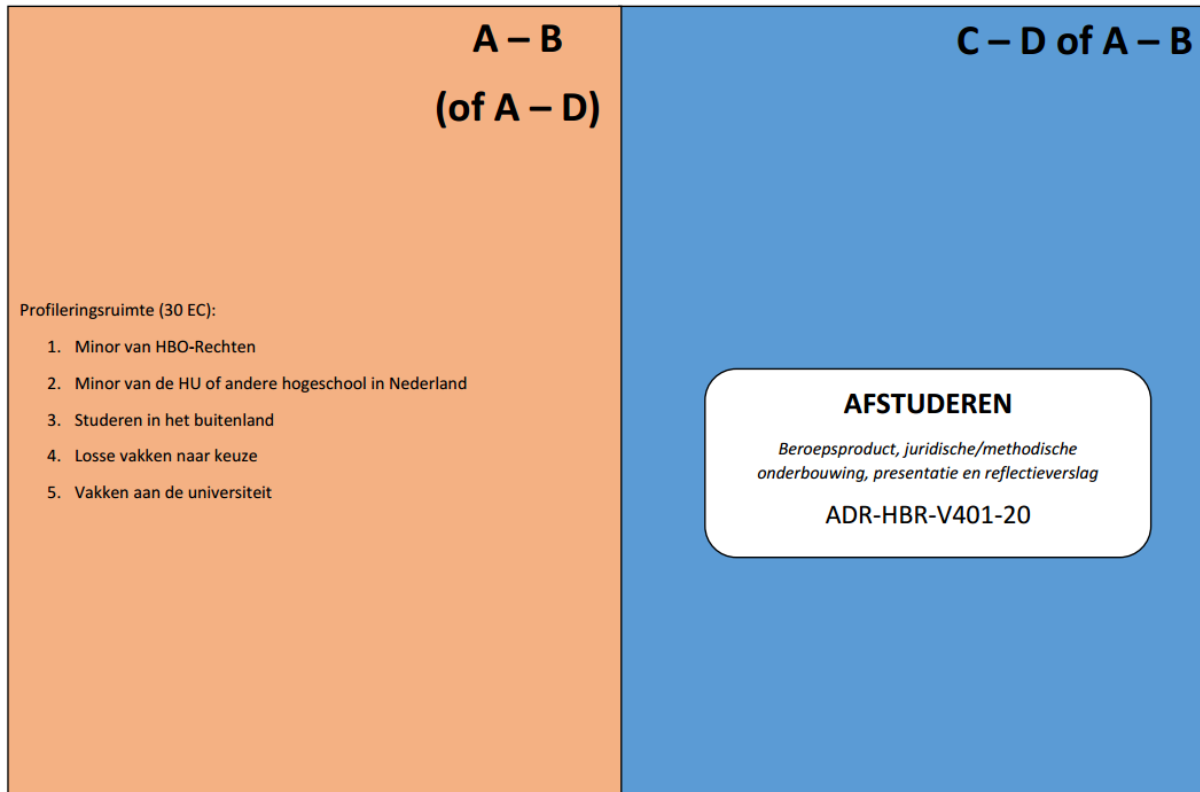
A – B

(of A – D)

Profileringsruimte (30 EC):

1. Minor van HBO-Rechten
2. Minor van de HU of andere hogeschool in Nederland
3. Studeren in het buitenland
4. Losse vakken naar keuze
5. Vakken aan de universiteit

C – D of A – B

AFSTUDEREN

*Beroepsproduct, juridische/methodische onderbouwing, presentatie en reflectieverslag*

ADR-HBR-V401-20